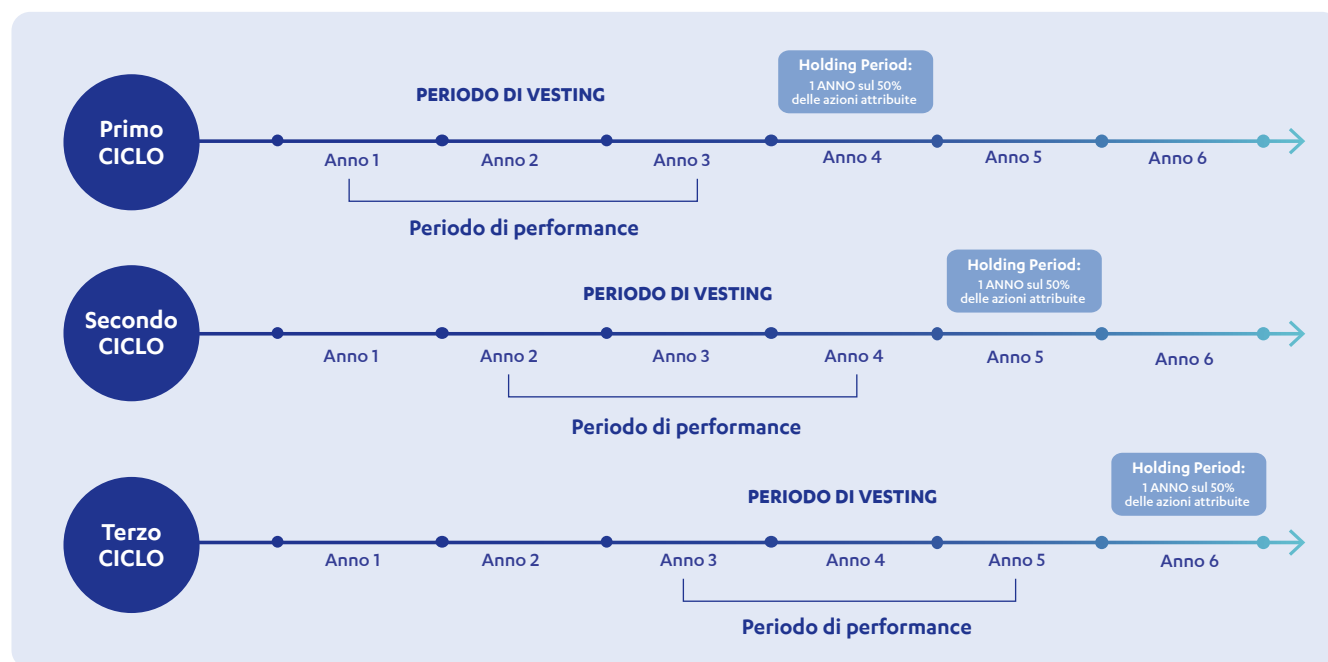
Holding Period:
1 ANNO sul 50%
delle azioni attribuite

PERIODO DI VESTING

Primo CICLO

Anno 1 Anno 2 Anno 3 Anno 4 Anno 5 Anno 6

Periodo di performance

Holding Period:
1 ANNO sul 50%
delle azioni attribuite

PERIODO DI VESTING

Secondo CICLO

Anno 1 Anno 2 Anno 3 Anno 4 Anno 5 Anno 6

Periodo di performance

Holding Period:
1 ANNO sul 50%
delle azioni attribuite

PERIODO DI VESTING

Terzo CICLO

Anno 1 Anno 2 Anno 3 Anno 4 Anno 5 Anno 6

Periodo di performance